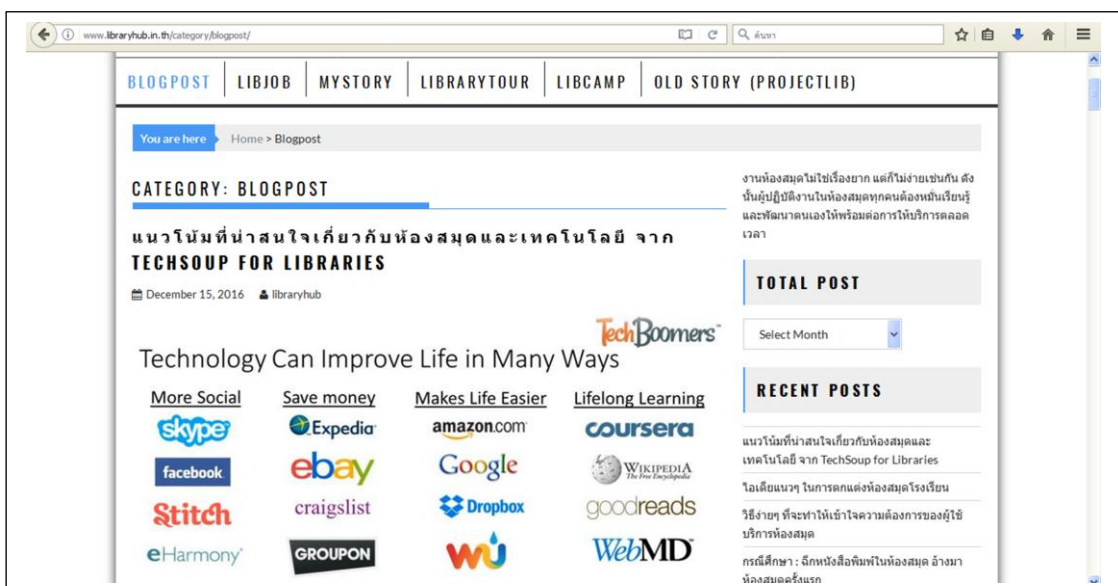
www.libraryhub.in.th/category/blogpost/

ค้นหา

BLOGPOST | LIBJOB | MYSTORY | LIBRARYTOUR | LIBCAMP | OLD STORY (PROJECTLIB)

You are here Home > Blogpost

CATEGORY: BLOGPOST

แนวโน้มที่น่าสนใจเกี่ยวกับห้องสมุดและเทคโนโลยี จาก TECHSOUP FOR LIBRARIES

December 15, 2016 libraryhub

TechBoomers

Technology Can Improve Life in Many Ways

| More Social | Save money | Makes Life Easier | Lifelong Learning |
|---|---|---|---|
| skype | Expedia | amazon.com | coursera |
| facebook | ebay | Google | Wikipedia The Free Encyclopedia |
| Stitch | craigslist | Dropbox | goodreads |
| eHarmony | GROUPON | WU | WebMD |

งานห้องสมุดไม่ใช่เรื่องยาก แต่ก็ไม่ง่ายเช่นกัน ดังนั้นผู้ปฏิบัติงานในห้องสมุดทุกคนต้องหมั่นเรียนรู้และพัฒนาตนเองให้พร้อมต่อการให้บริการตลอดเวลา

TOTAL POST

Select Month

RECENT POSTS

แนวโน้มที่น่าสนใจเกี่ยวกับห้องสมุดและเทคโนโลยี จาก TechSoup for Libraries

ไอเดียแนวๆ ในการตกแต่งห้องสมุดโรงเรียน

วิธีง่ายๆ ที่จะทำให้เข้าใจความต้องการของผู้ใช้บริการห้องสมุด

กรณีศึกษา : ฉีกหนังสือพิมพ์ในห้องสมุด อ้างมาห้องสมุดครั้งแรก